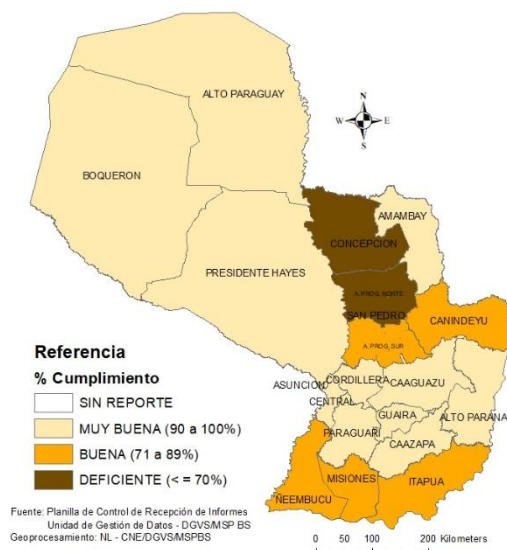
ALTO PARAGUAY

N
W
E
S

BOQUERON

AMAMBAY

CONCEPCION

PRESIDENTE HAYES

A. PROG. NORTE

SAN PEDRO

CANINDEYU

A. PROG. SUR

Referencia

% Cumplimiento

SIN REPORTE

MUY BUENA (90 a 100%)

BUENA (71 a 89%)

DEFICIENTE (< = 70%)

ASUNCION

CORDILLERA

CAAGUAZU

CENTRAL

GUAIRA

ALTO PARANA

PARAGUARI

CAAZAPA

MISIONES

ITAPUA

NEEMBUCU

Fuente: Planilla de Control de Recepción de Informes
Unidad de Gestión de Datos - DGVS/MSP BS
Geoprocesamiento: NL - CNE/DGVS/MSPBS

0 50 100 200 Kilometers